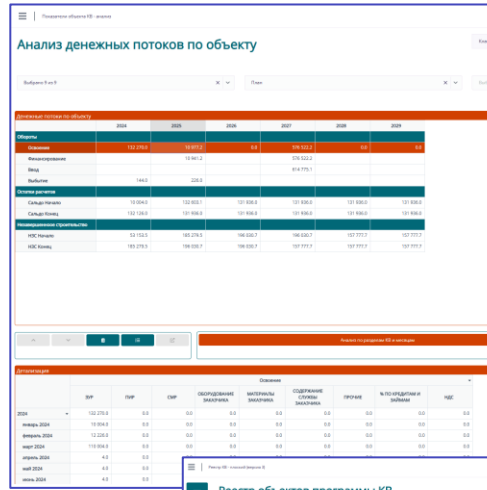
Показатели объекта КВ - анализ

Анализ денежных потоков по объекту

Выбрано 9 из 9

План

Денежные потоки по объекту

| | 2024 | 2025 | 2026 | 2027 | 2028 | 2029 |
|---|---|---|---|---|---|---|
| Обороты | | | | | | |
| Освоение | 132 270.5 | 10 977.2 | 0.0 | 576 522.2 | 0.0 | 0.0 |
| Финансирование | | 10 941.2 | | 576 522.2 | | |
| Ввод | | | | 814 775.1 | | |
| Выбытие | 144.0 | 228.0 | | | | |
| Остатки расчетов | | | | | | |
| Сальдо Начало | 10 004.0 | 132 833.1 | 131 936.0 | 131 936.0 | 131 936.0 | 131 936.0 |
| Сальдо Конец | 132 126.0 | 131 936.0 | 131 936.0 | 131 936.0 | 131 936.0 | 131 936.0 |
| Незавершенное строительство | | | | | | |
| НЗС Начало | 53 153.5 | 185 279.5 | 196 030.7 | 196 030.7 | 157 777.7 | 157 777.7 |
| НЗС Конец | 185 279.5 | 196 030.7 | 196 030.7 | 157 777.7 | 157 777.7 | 157 777.7 |

Анализ по разделам КВ в месяцах

Детализация

| | Освоение | | | | | | | | |
|---|---|---|---|---|---|---|---|---|---|
| | ВУР | ПИР | СМР | ОБОРУДОВАНИЕ ЗАКАЗЧИКА | МАТЕРИАЛЫ ЗАКАЗЧИКА | СОДЕРЖАНИЕ СЛУЖБЫ ЗАКАЗЧИКА | ПРОЧИЕ | % ПО КРЕДИТАМ И ЗАЙМАМ | НДС |
| 2024 | 132 270.5 | 0.0 | 0.0 | 0.0 | 0.0 | 0.0 | 0.0 | 0.0 | 0.0 |
| январь 2024 | 10 004.0 | 0.0 | 0.0 | 0.0 | 0.0 | 0.0 | 0.0 | 0.0 | 0.0 |
| февраль 2024 | 12 228.0 | 0.0 | 0.0 | 0.0 | 0.0 | 0.0 | 0.0 | 0.0 | 0.0 |
| март 2024 | 110 004.0 | 0.0 | 0.0 | 0.0 | 0.0 | 0.0 | 0.0 | 0.0 | 0.0 |
| апрель 2024 | 4.0 | 0.0 | 0.0 | | | | | | |
| май 2024 | 4.0 | 0.0 | 0.0 | | | | | | |
| июнь 2024 | 4.0 | 0.0 | 0.0 | | | | | | |

Реестр КВ - плановый (версия 9)

Реестр объектов программы КВ